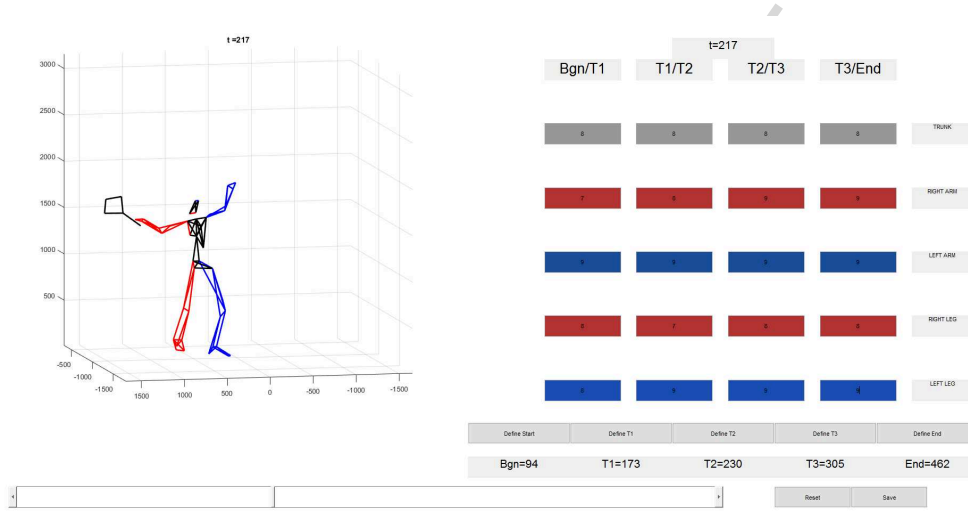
t =217

3000
2500
2000
1500
1000
500

-500
-1000
-1500

1500 1000 500 0 -500 -1000 -1500

t=217

| Bgn/T1 | T1/T2 | T2/T3 | T3/End | |
|---|---|---|---|---|
| 8 | 8 | 8 | 8 | TRUNK |
| 7 | 8 | 8 | 9 | RIGHT ARM |
| 9 | 9 | 8 | 9 | LEFT ARM |
| 8 | 7 | 8 | 8 | RIGHT LEG |
| 8 | 9 | 9 | 9 | LEFT LEG |

Define Start | Define T1 | Define T2 | Define T3 | Define End

Bgn=94 T1=173 T2=230 T3=305 End=462

Reset Save